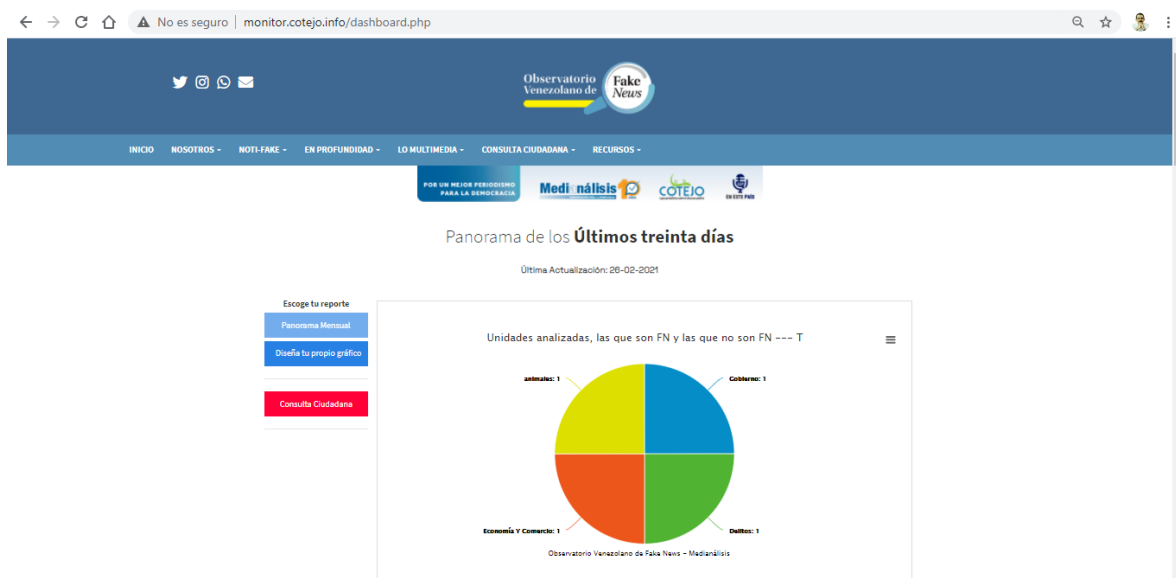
No es seguro | monitor.cotejo.info/dashboard.php

Observatorio Venezolano de Fake News

INICIO NOSOTROS NOTI-FAKE EN PROFUNDIDAD LO MULTIMEDIA CONSULTA CIUDADANA RECURSOS

POR UN MEJOR PERIODISMO PARA LA DEMOCRACIA Medianálisis COTEJO EN ESTE PAÍS

Panorama de los **Últimos treinta días**

Última Actualización: 26-02-2021

Escoge tu reporte

Panorama Mensual

Diseña tu propio gráfico

Consulta Ciudadana

Unidades analizadas, las que son FN y las que no son FN --- T

animales: 1

Gobierno: 1

Economía Y Comercio: 1

Delitos: 1

Observatorio Venezolano de Fake News - Medianálisis